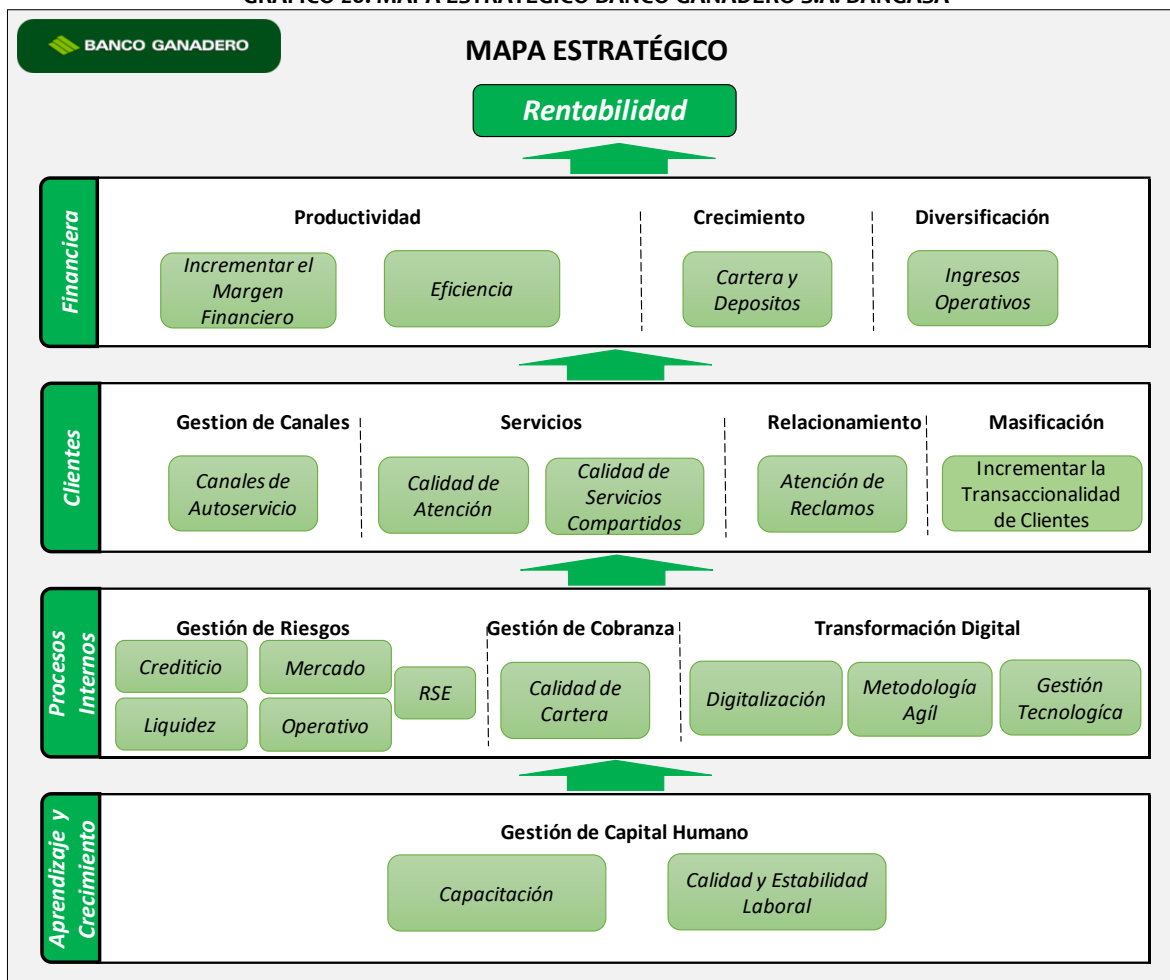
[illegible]

BANCO GANADERO

MAPA ESTRATÉGICO

Rentabilidad

Financiera

Productividad

Incrementar el Margen Financiero

Eficiencia

Crecimiento

Cartera y Depositos

Diversificación

Ingresos Operativos

Clientes

Gestion de Canales

Canales de Autoservicio

Servicios

Calidad de Atención

Calidad de Servicios Compartidos

Relacionamiento

Atención de Reclamos

Masificación

Incrementar la Transaccionalidad de Clientes

Procesos Internos

Gestión de Riesgos

Crediticio

Mercado

RSE

Liquidez

Operativo

Gestión de Cobranza

Calidad de Cartera

Transformación Digital

Digitalización

Metodología Agil

Gestión Tecnologíca

Aprendizaje y Crecimiento

Gestión de Capital Humano

Capacitación

Calidad y Estabilidad Laboral